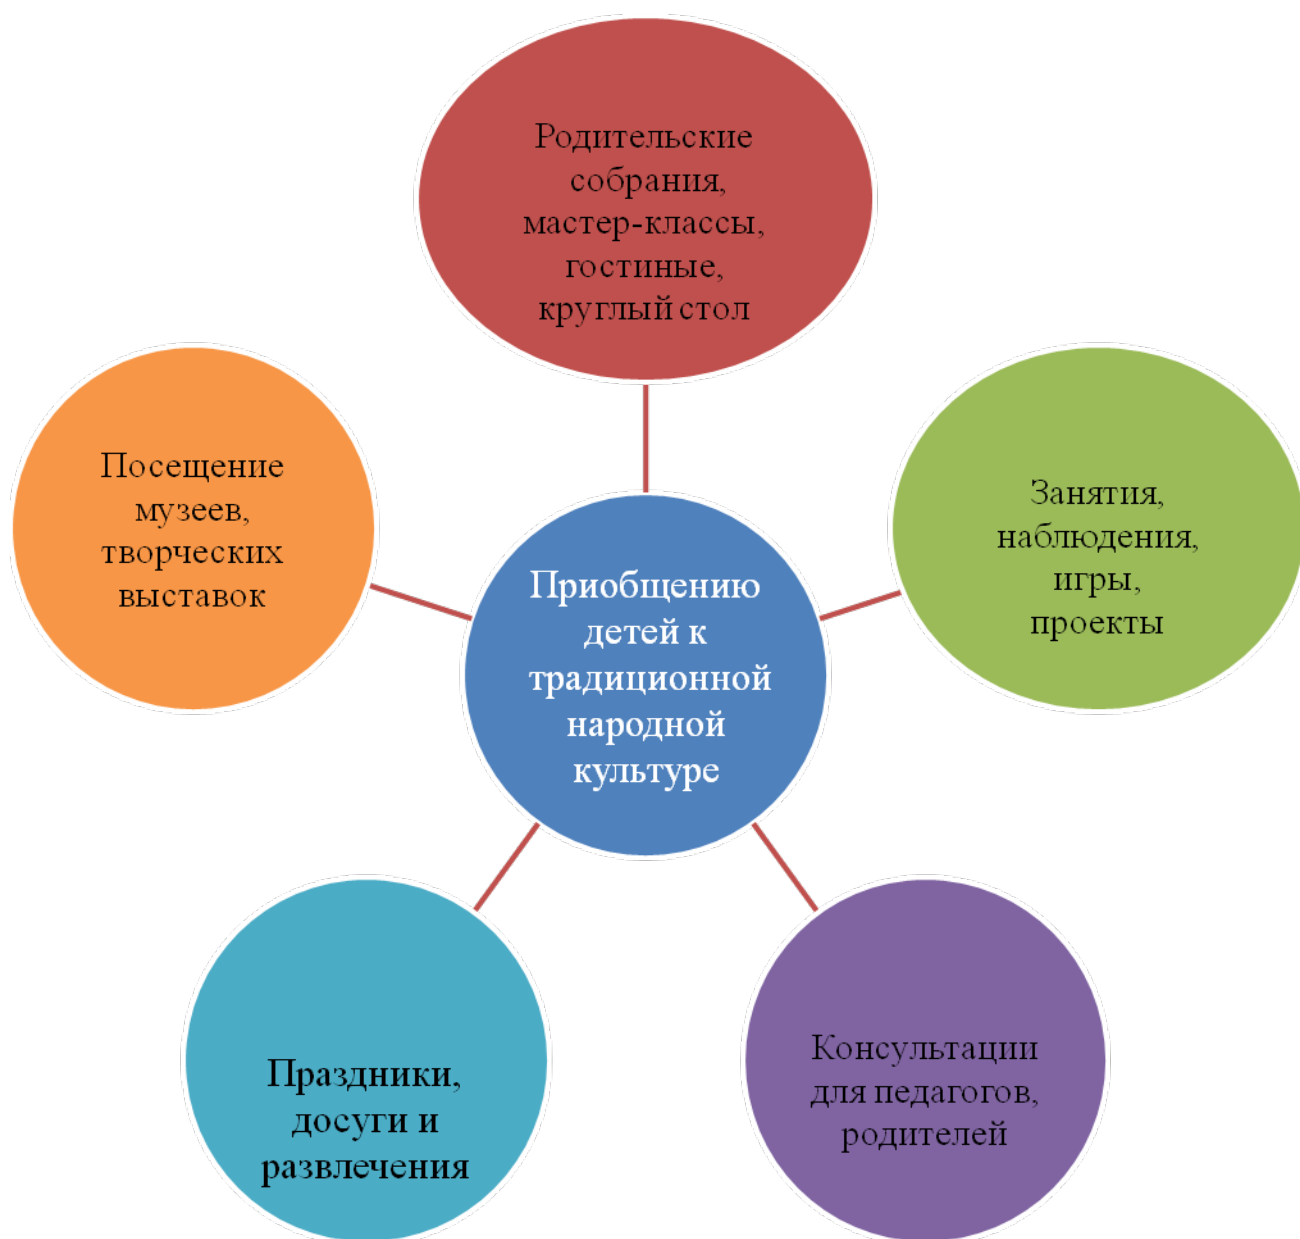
Родительские собрания, мастер-классы, гостиные, круглый стол

Посещение музеев, творческих выставок

Приобщению детей к традиционной народной культуре

Занятия, наблюдения, игры, проекты

Праздники, досуги и развлечения

Консультации для педагогов, родителей